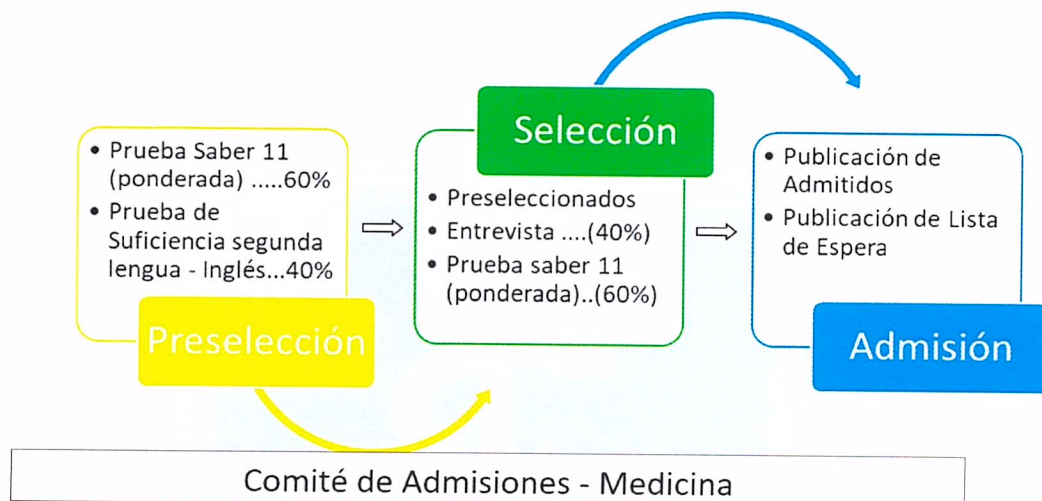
• Prueba Saber 11 (ponderada) .....60%
• Prueba de Suficiencia segunda lengua - Inglés...40%

Preselección

Selección

• Preseleccionados
• Entrevista ....(40%)
• Prueba saber 11 (ponderada)..(60%)

• Publicación de Admitidos
• Publicación de Lista de Espera

Admisión

Comité de Admisiones - Medicina